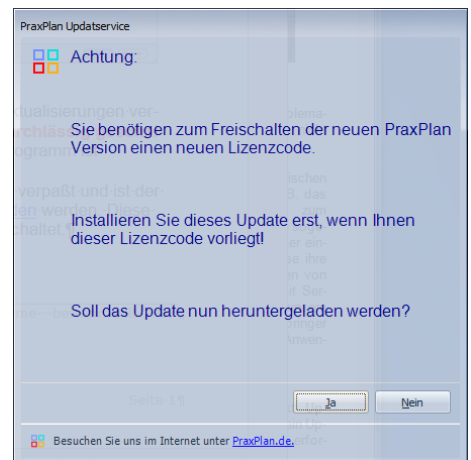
PraxPlan Updatservice

Achtung:

Sie benötigen zum Freischalten der neuen PraxPlan Version einen neuen Lizenzcode.

Installieren Sie dieses Update erst, wenn Ihnen dieser Lizenzcode vorliegt!

Soll das Update nun heruntergeladen werden?

Ja

Nein

Besuchen Sie uns im Internet unter PraxPlan.de.